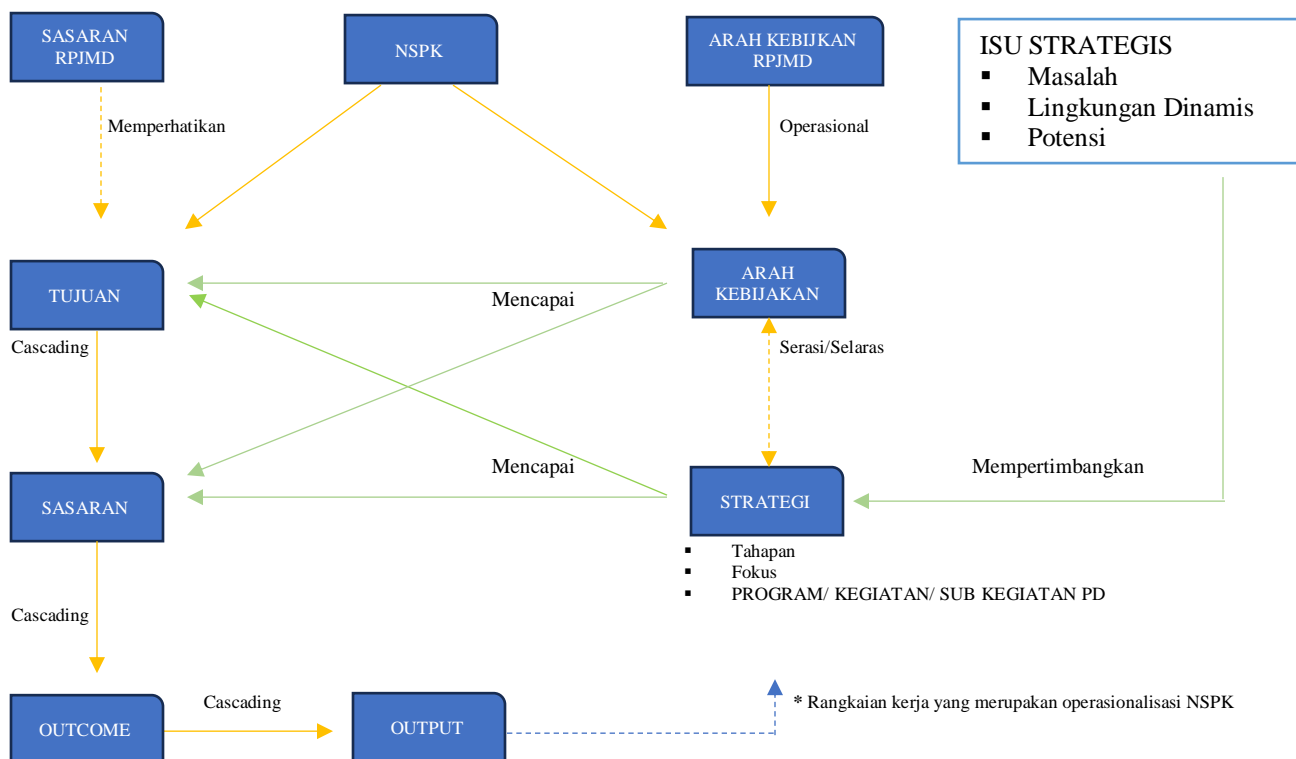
SASARAN RPJMD

NSPK

ARAH KEBIJKAN RPJMD

ISU STRATEGIS
▪ Masalah
▪ Lingkungan Dinamis
▪ Potensi

Memperhatikan

Operasional

TUJUAN

Mencapai

ARAH KEBIJAKAN

Cascading

Serasi/Selaras

Mencapai

Mempertimbangkan

SASARAN

STRATEGI

▪ Tahapan
▪ Fokus
▪ PROGRAM/ KEGIATAN/ SUB KEGIATAN PD

Cascading

Cascading

OUTCOME

OUTPUT

* Rangkaian kerja yang merupakan operasionalisasi NSPK